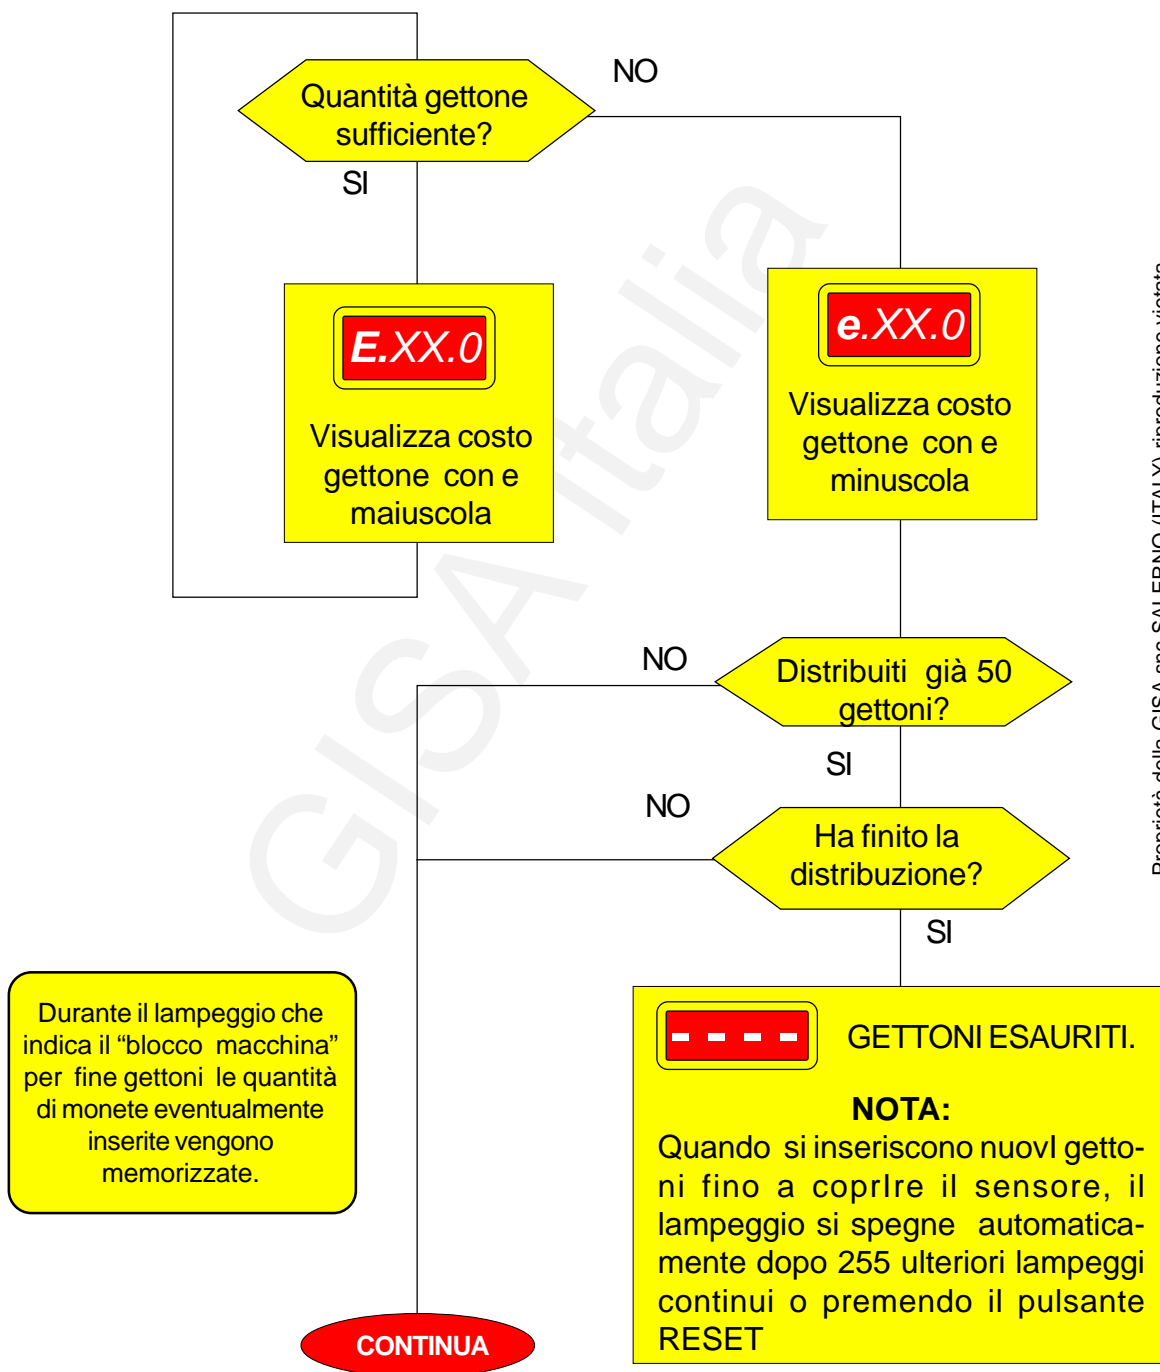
Quantità gettone sufficiente?

NO

SI

E.XX.0

Visualizza costo gettone con e maiuscola

e.XX.0

Visualizza costo gettone con e minuscola

NO

Distribuiti già 50 gettoni?

SI

NO

Ha finito la distribuzione?

SI

Durante il lampeggio che indica il “blocco macchina” per fine gettoni le quantità di monete eventualmente inserite vengono memorizzate.

- - - -

GETTONI ESAURITI.

NOTA:

Quando si inseriscono nuovI gettoni fino a coprIre il sensore, il lampeggio si spegne automaticamente dopo 255 ulteriori lampeggi continui o premendo il pulsante RESET

CONTINUA

GISA Italia

Proprietà della GISA snc SALERNO (ITALY) riproduzione vietata